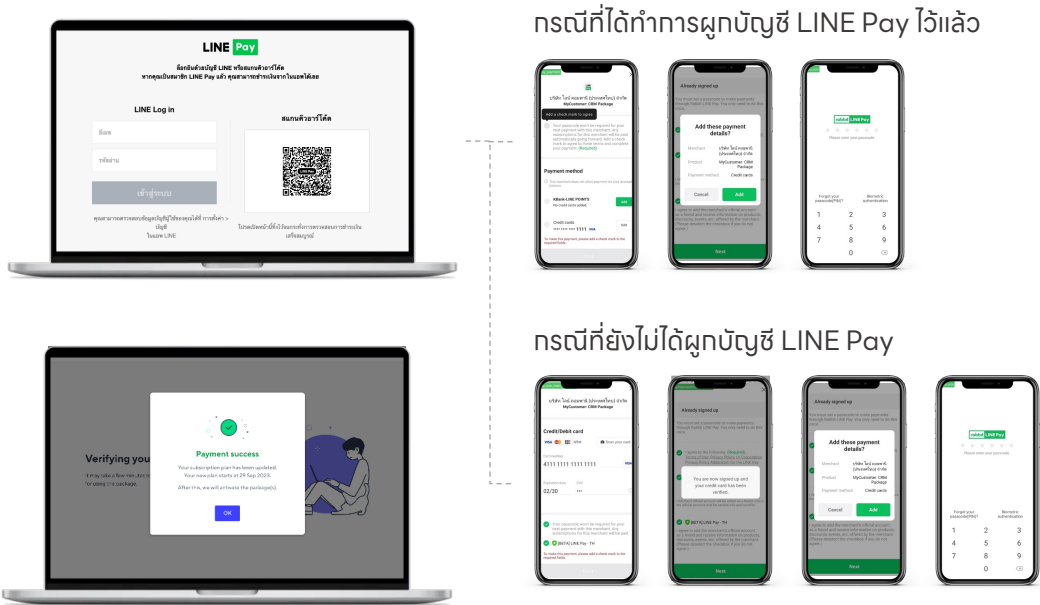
LINE Pay

ล็อกอินด้วยบัญชี LINE หรือสแกนคิวอาร์โค้ด หากคุณเป็นสมาชิก LINE Pay แล้ว คุณสามารถชำระเงินจากในแอพได้เลย

LINE Log in

อีเมล

รหัสผ่าน

เข้าสู่ระบบ

คุณสามารถตรวจสอบข้อมูลบัญชีผู้ใช้ของคุณได้ที่ การตั้งค่า > บัญชี ในแอพ LINE

สแกนคิวอาร์โค้ด

โปรดเปิดหน้านี้ทิ้งไว้จนกว่าการตรวจสอบการชำระเงินเสร็จสมบูรณ์

กรณีที่ได้ทำการผูกบัญชี LINE Pay ไว้แล้ว

Payment method

Add these payment details?

Merchant

Product

MyCustomer OBM Package

Payment method

Credit cards

Cancel

Add

Next

Please enter your passcode

Forgot your passcode(PIN)?

Biometric authentication

1 2 3
4 5 6
7 8 9
0

กรณีที่ยังไม่ได้ผูกบัญชี LINE Pay

Credit/Debit card

4111 1111 1111 1111

02/30

Already signed up

You are now signed up and your credit card has been verified.

Verifying you

Payment success

Your subscription plan has been updated. Your new plan starts at 29 Sep 2023.

After this, we will activate the package(s).

OK